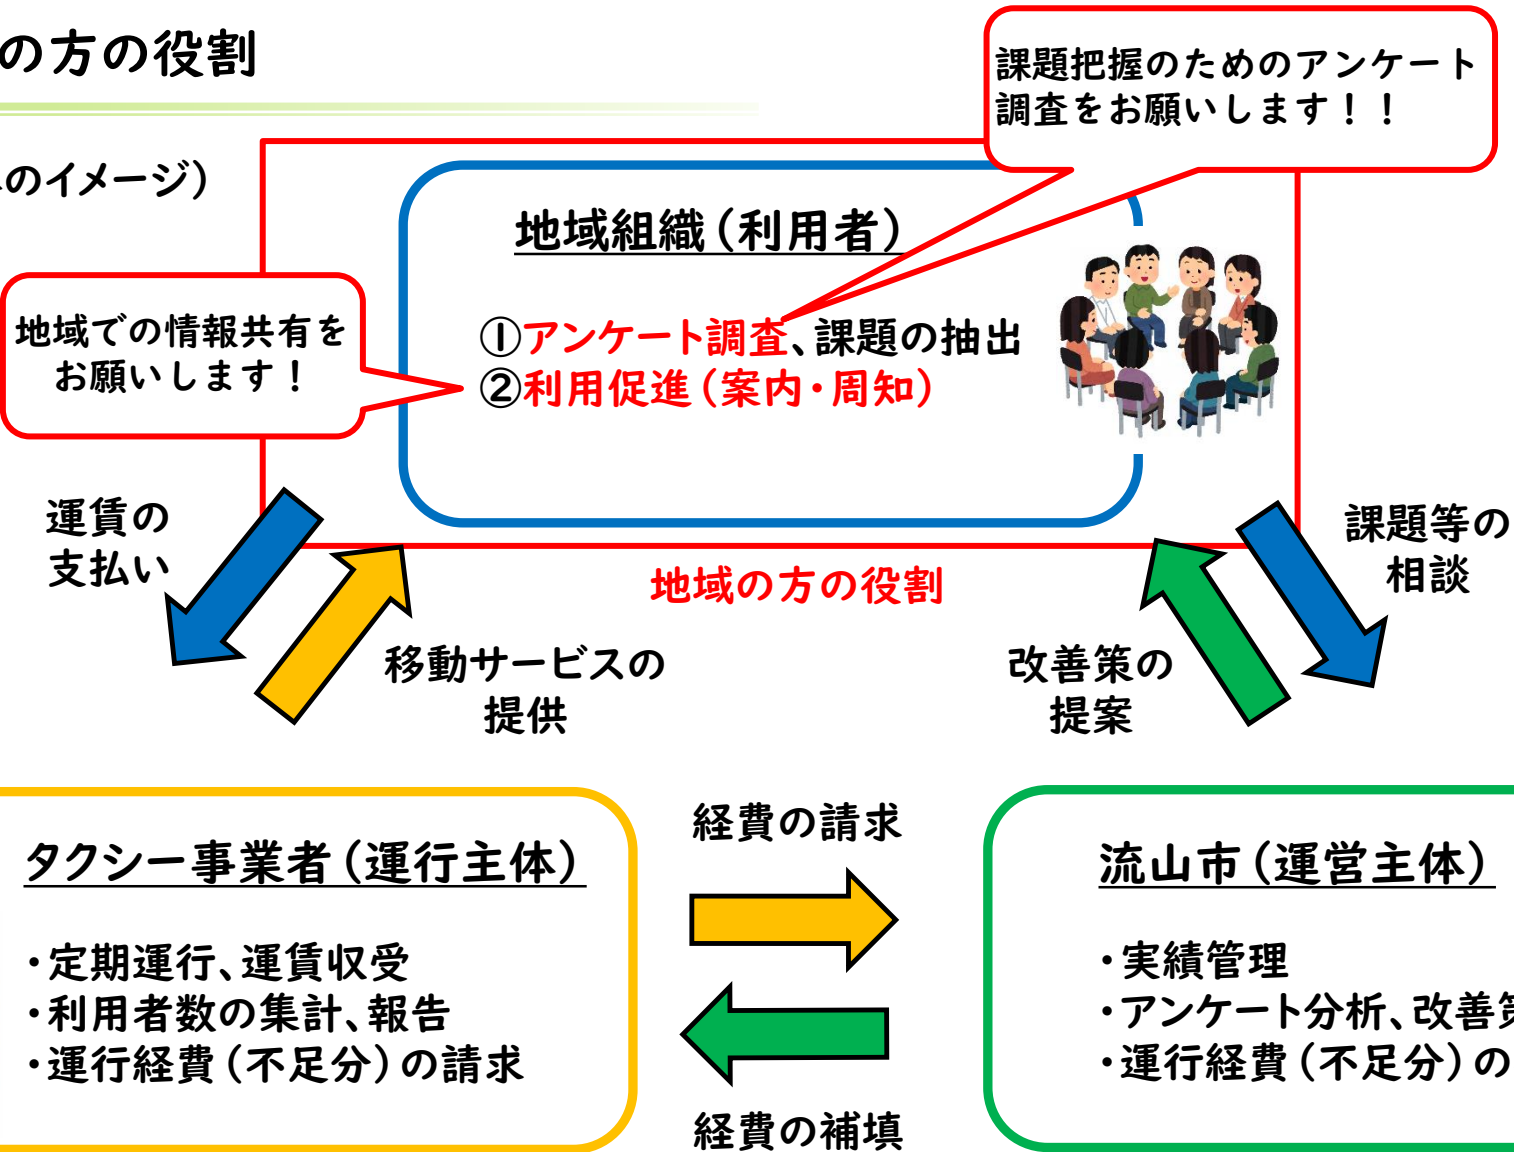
の方の役割

のイメージ）

課題把握のためのアンケート調査をお願いします！！

地域組織（利用者）

①アンケート調査、課題の抽出
②利用促進（案内・周知）

地域での情報共有をお願いします！

運賃の支払い

課題等の相談

地域の方の役割

移動サービスの提供

改善策の提案

経費の請求

タクシー事業者（運行主体）

・定期運行、運賃収受
・利用者数の集計、報告
・運行経費（不足分）の請求

経費の補填

流山市（運営主体）

・実績管理
・アンケート分析、改善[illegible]
・運行経費（不足分）の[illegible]